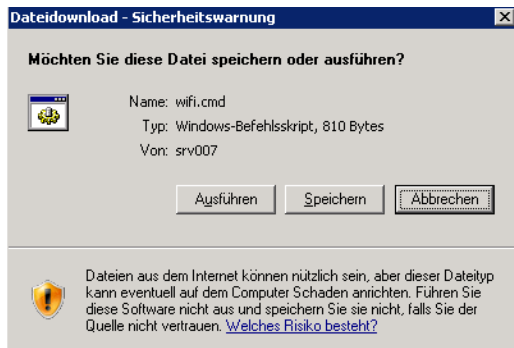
Dateidownload - Sicherheitswarnung

Möchten Sie diese Datei speichern oder ausführen?

Name: wifi.cmd

Typ: Windows-Befehlsskript, 810 Bytes

Von: srv007

Ausführen | Speichern | Abbrechen

Dateien aus dem Internet können nützlich sein, aber dieser Dateityp kann eventuell auf dem Computer Schaden anrichten. Führen Sie diese Software nicht aus und speichern Sie sie nicht, falls Sie der Quelle nicht vertrauen. Welches Risiko besteht?